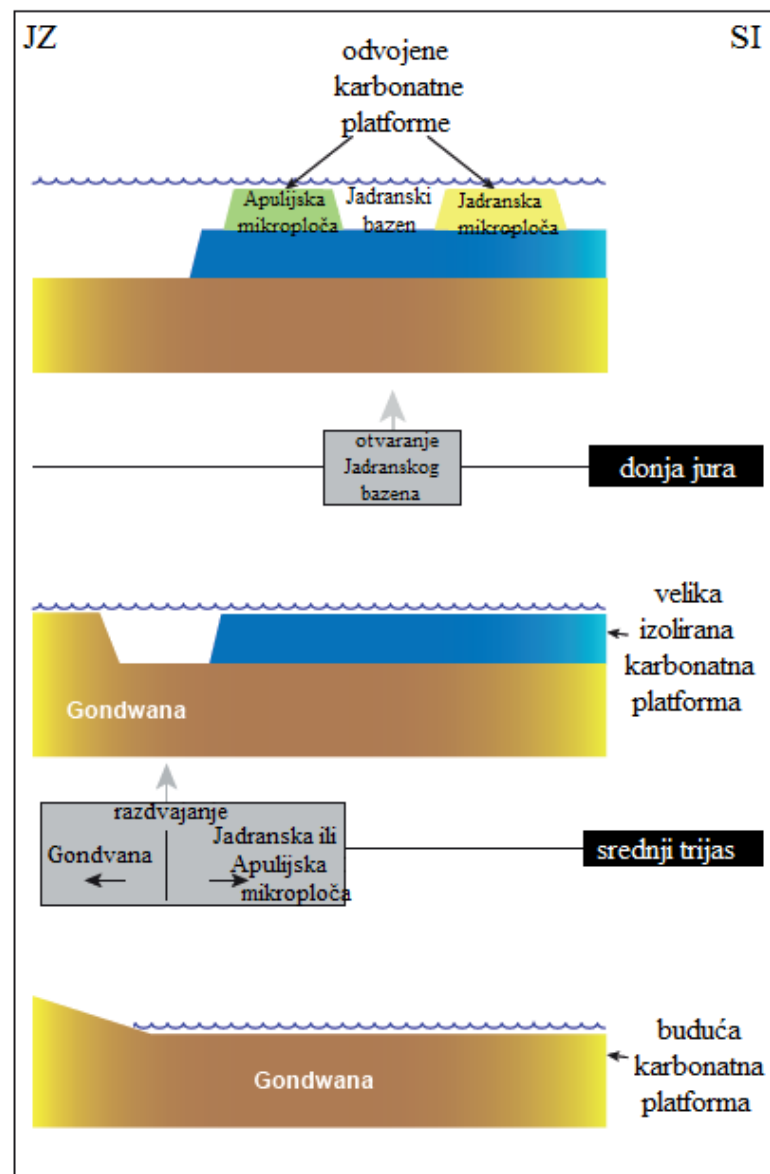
JZ

SI

odvojene karbonatne platforme

Apulijska mikroploča

Jadranski bazen

Jadranska mikroploča

otvaranje Jadranskog bazena

donja jura

velika izolirana karbonatna platforma

Gondwana

razdvajanje

Gondvana

Jadranska ili Apulijska mikroploča

srednji trijas

buduća karbonatna platforma

Gondwana